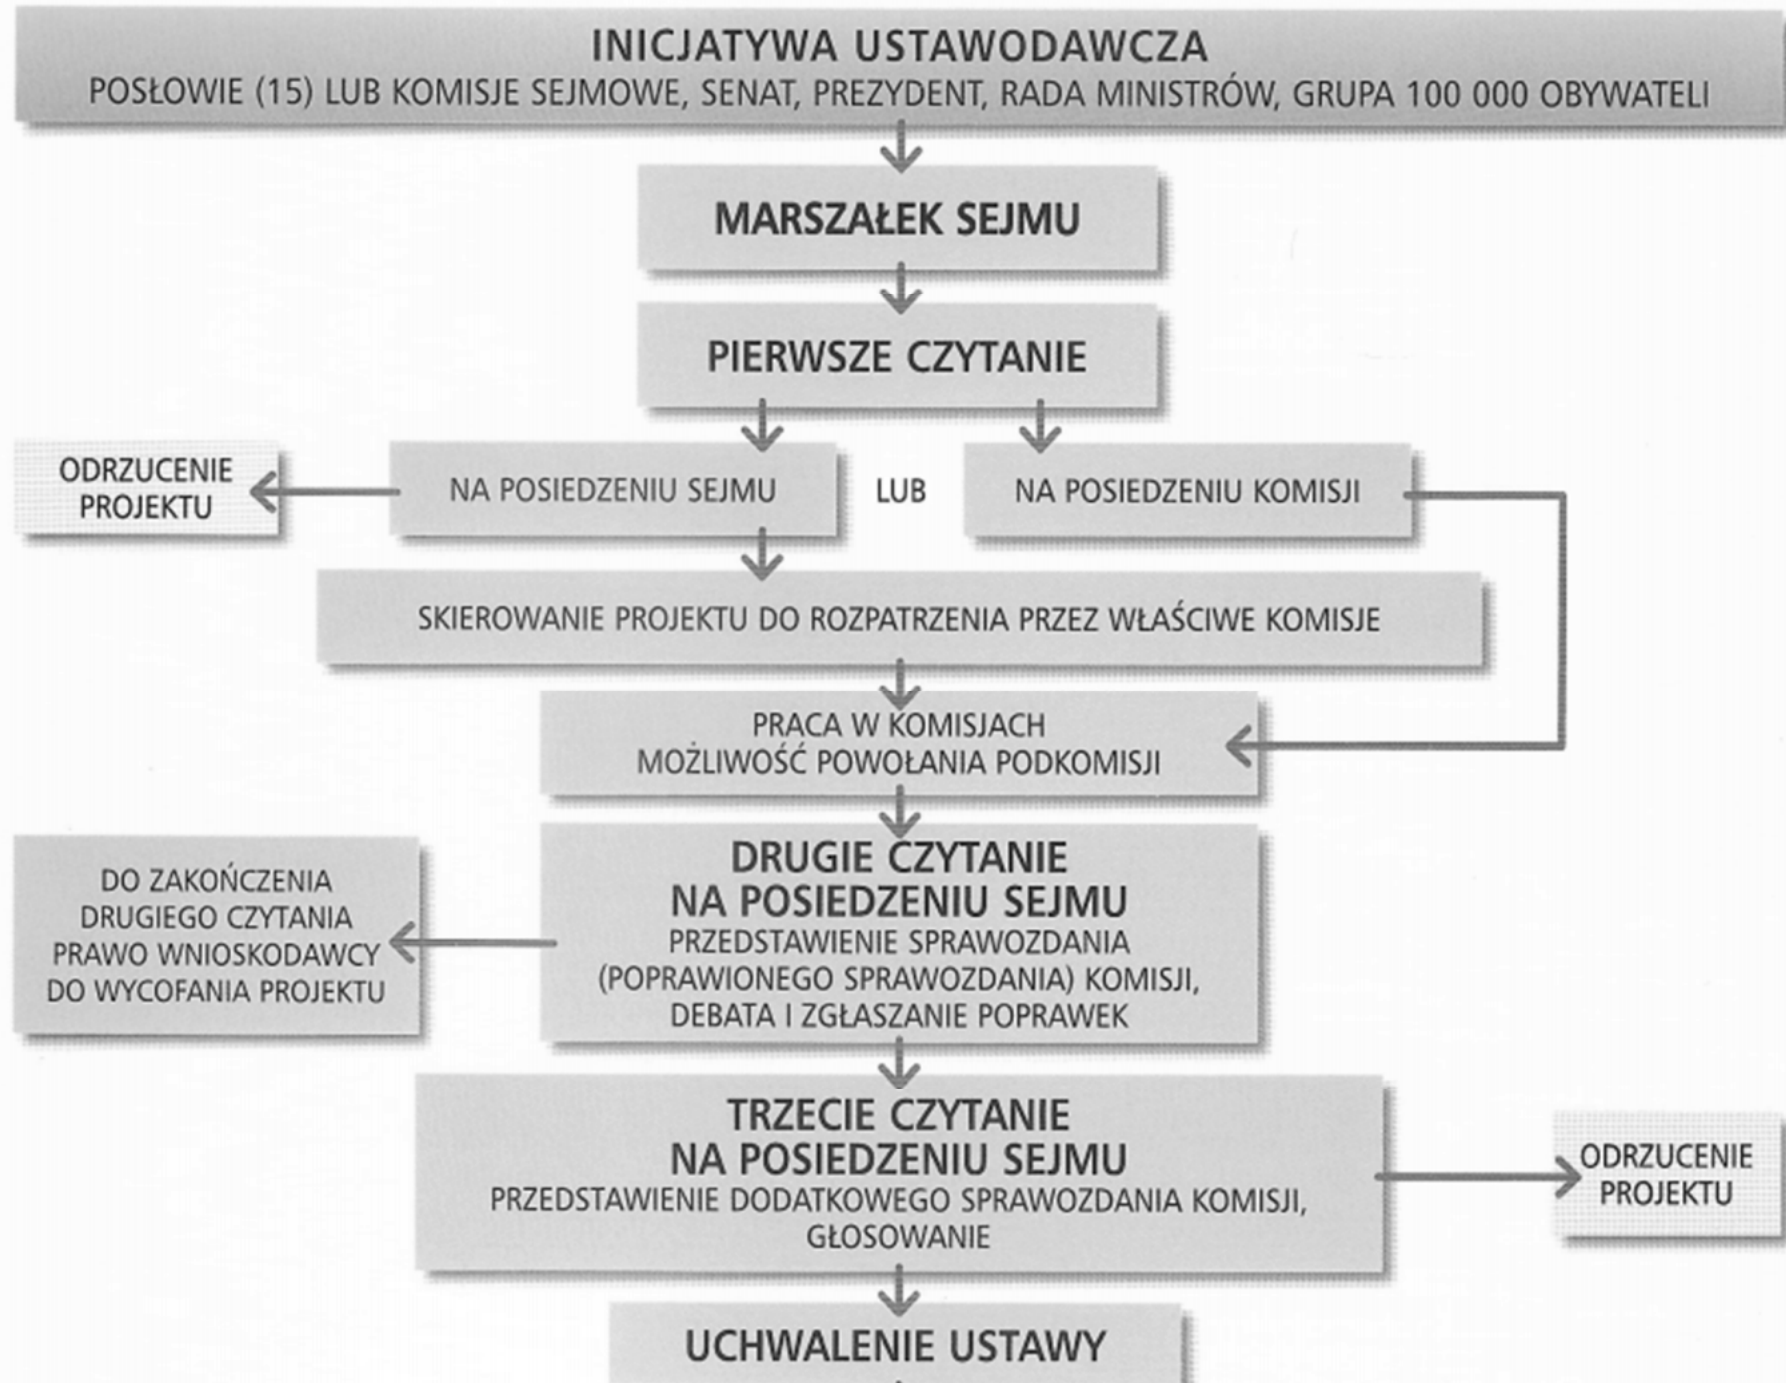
INICJATYWA USTAWODAWCZA
POSŁOWIE (15) LUB KOMISJE SEJMOWE, SENAT, PREZYDENT, RADA MINISTRÓW, GRUPA 100 000 OBYWATELI

MARSZAŁEK SEJMU

PIERWSZE CZYTANIE

ODRZUCENIE PROJEKTU

NA POSIEDZENIU SEJMU

LUB

NA POSIEDZENIU KOMISJI

SKIEROWANIE PROJEKTU DO ROZPATRZENIA PRZEZ WŁAŚCIWE KOMISJE

PRACA W KOMISJACH
MOŻLIWOŚĆ POWOŁANIA PODKOMISJI

DO ZAKOŃCZENIA DRUGIEGO CZYTANIA PRAWO WNIOSKODAWCY DO WYCOFANIA PROJEKTU

DRUGIE CZYTANIE
NA POSIEDZENIU SEJMU
PRZEDSTAWIENIE SPRAWOZDANIA (POPRAWIONEGO SPRAWOZDANIA) KOMISJI, DEBATA I ZGŁASZANIE POPRAWEK

TRZECIE CZYTANIE
NA POSIEDZENIU SEJMU
PRZEDSTAWIENIE DODATKOWEGO SPRAWOZDANIA KOMISJI, GŁOSOWANIE

ODRZUCENIE PROJEKTU

UCHWALENIE USTAWY